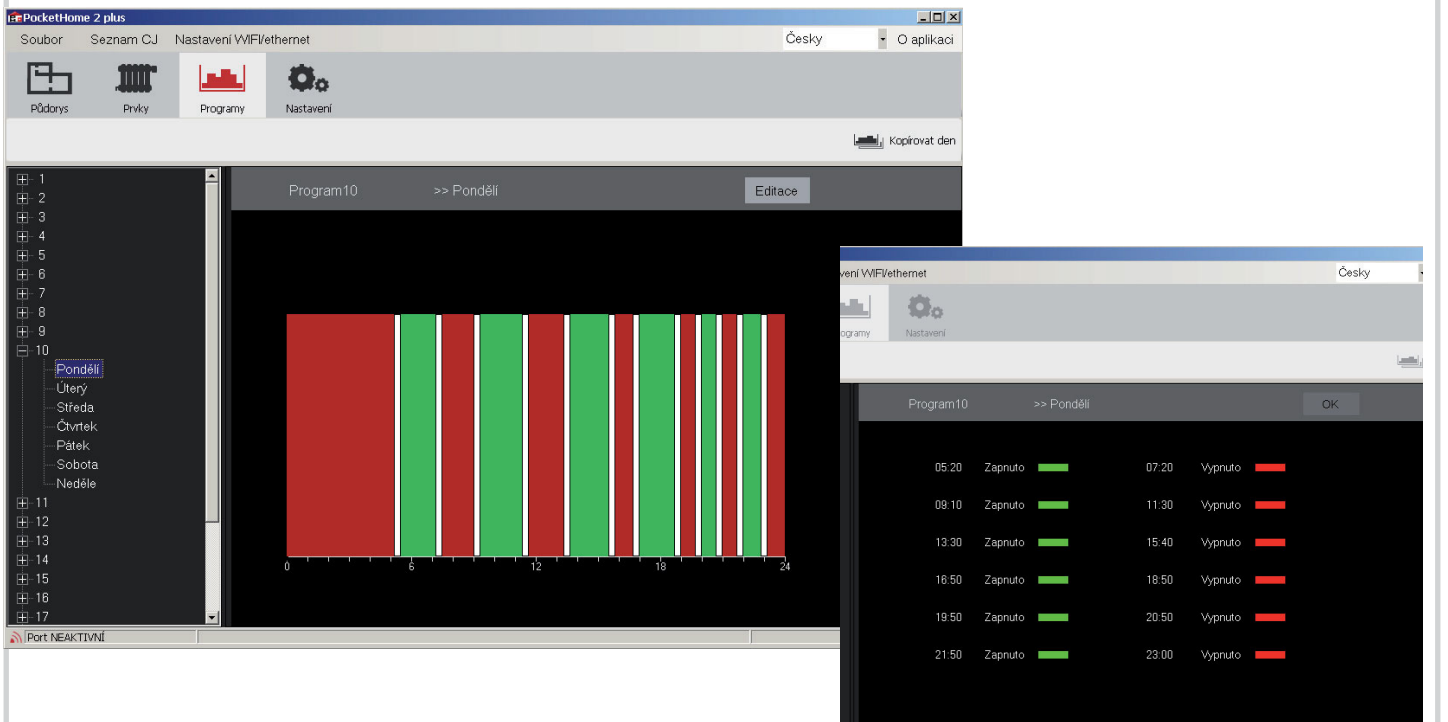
PocketHome 2 plus

Soubor Seznam CJ Nastavení WIFI/ethernet Česky O aplikaci

Půdorys Prvky Programy Nastavení

Kopírovat den

1
2
3
4
5
6
7
8
9
10
Pondělí
Úterý
Středa
Čtvrtek
Pátek
Sobota
Neděle
11
12
13
14
15
16
17

Program10 >> Pondělí Editace

0 6 12 18 24

Port NEAKTIVNÍ

avení WIFI/ethernet Česky

ogramy Nastavení

Program10 >> Pondělí OK

| | | | |
|---|---|---|---|
| 05:20 | Zapnuto | 07:20 | Vypnuto |
| 09:10 | Zapnuto | 11:30 | Vypnuto |
| 13:30 | Zapnuto | 15:40 | Vypnuto |
| 16:50 | Zapnuto | 18:50 | Vypnuto |
| 19:50 | Zapnuto | 20:50 | Vypnuto |
| 21:50 | Zapnuto | 23:00 | Vypnuto |